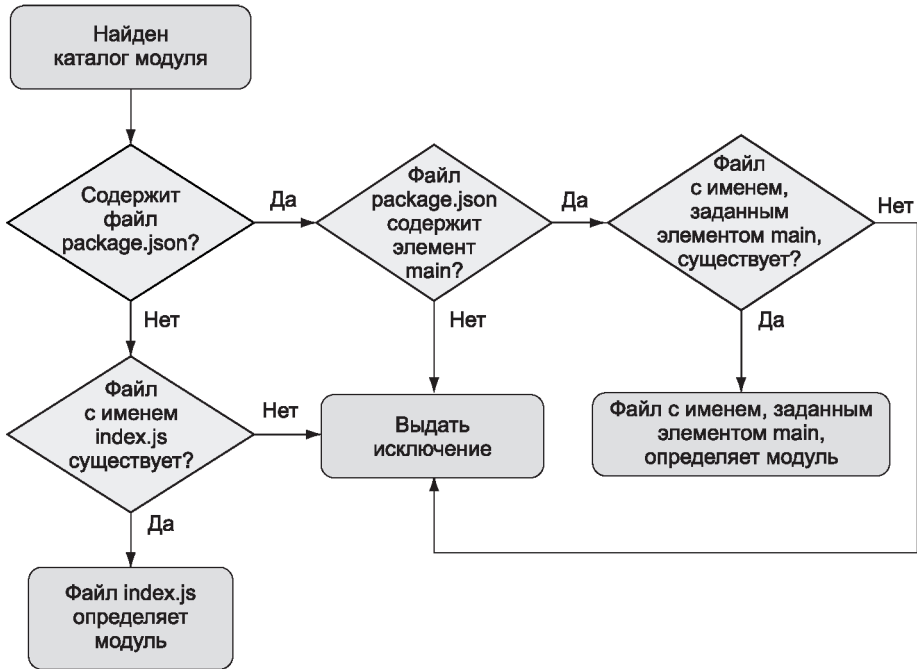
Найден каталог модуля

Содержит файл package.json?

Да

Файл package.json содержит элемент main?

Да

Файл с именем, заданным элементом main, существует?

Нет

Нет

Нет

Да

Файл с именем index.js существует?

Нет

Выдать исключение

Файл с именем, заданным элементом main, определяет модуль

Да

Файл index.js определяет модуль